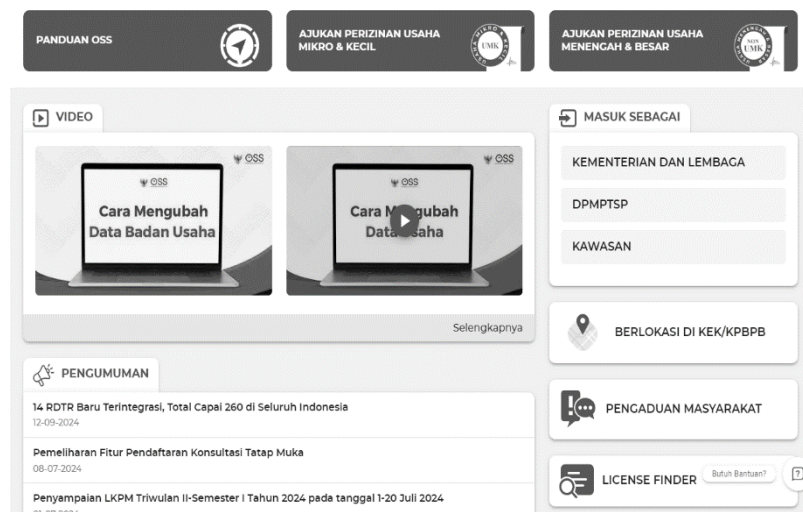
PANDUAN OSS

AJUKAN PERIZINAN USAHA MIKRO & KECIL

UMK

AJUKAN PERIZINAN USAHA MENENGAH & BESAR

UMK

VIDEO

OSS

OSS

Cara Mengubah Data Badan Usaha

OSS

OSS

Cara M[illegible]gubah Data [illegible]saha

Selengkapnya

PENGUMUMAN

14 RDTR Baru Terintegrasi, Total Capai 260 di Seluruh Indonesia
12-09-2024

Pemeliharan Fitur Pendaftaran Konsultasi Tatap Muka
08-07-2024

Penyampaian LKPM Triwulan II-Semester I Tahun 2024 pada tanggal 1-20 Juli 2024
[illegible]

MASUK SEBAGAI

KEMENTERIAN DAN LEMBAGA

DPMPTSP

KAWASAN

BERLOKASI DI KEK/KPBPB

PENGADUAN MASYARAKAT

LICENSE FINDER

Butuh Bantuan?